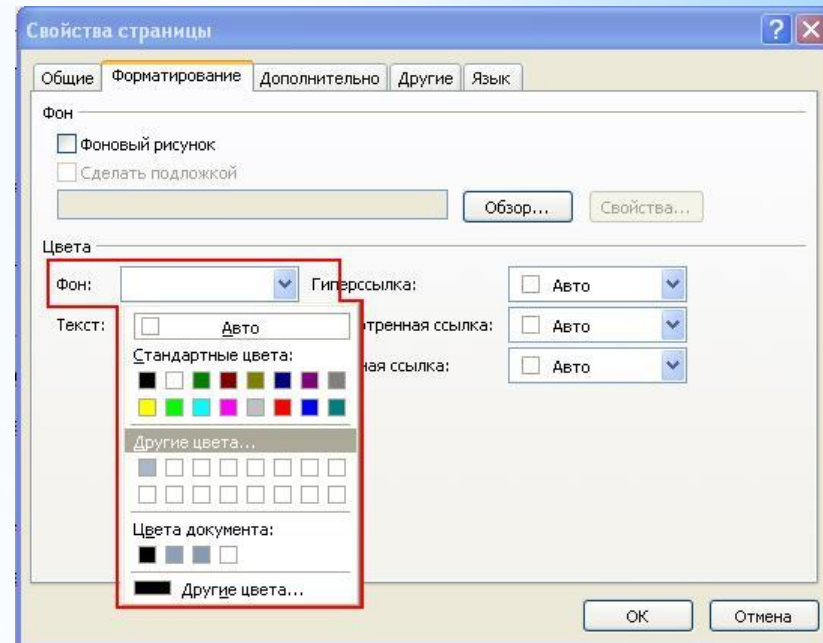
Свойства страницы

Общие | Форматирование | Дополнительно | Другие | Язык

Фон

Фоновый рисунок

Сделать подложкой

Обзор...

Свойства...

Цвета

Фон:

Гиперссылка:

Авто

Текст:

Авто

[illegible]тренная ссылка:

Авто

Стандартные цвета:

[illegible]ная ссылка:

Авто

Другие цвета...

Цвета документа:

Другие цвета...

ОК

Отмена